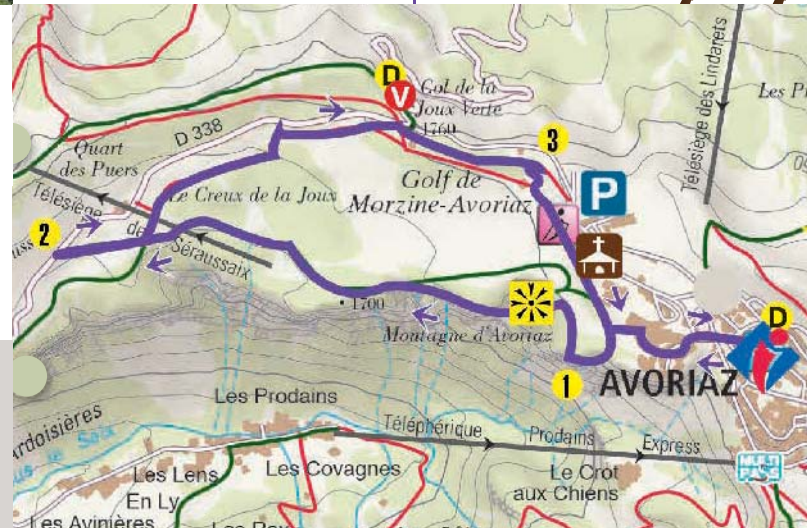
D
V
Col de la Joux Verte
1760
D 338
Quart des Puers
Télésiège des Lindarets
Les P
3
P
Golf de Morzine-Avoriaz
Le Creux de la Joux
Télésiège de Séraussaix
2
• 1700
Montagne d'Avoriaz
D
1
AVORIAZ
Les Prodains
Ardoisières
Téléphérique
Prodains
Express
Les Lens
En Ly
Les Covagnes
Le Crot aux Chiens
Les Avinières
Les Ra